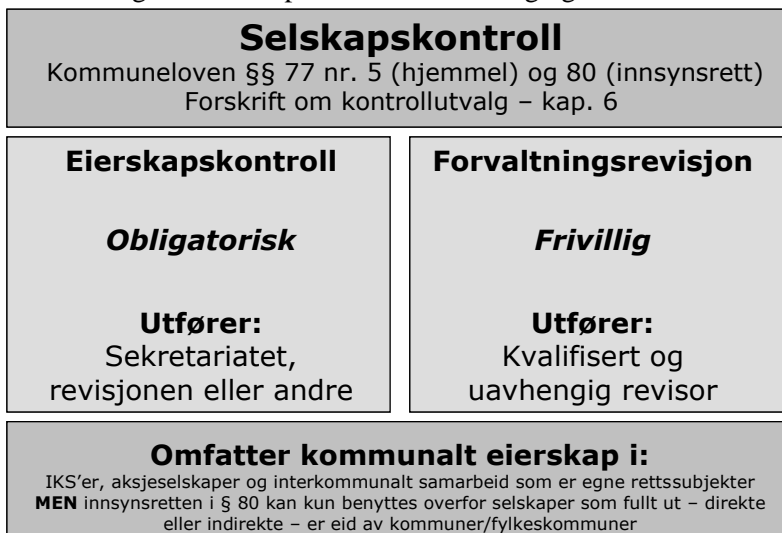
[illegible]

**Selskapskontroll**
Kommuneloven §§ 77 nr. 5 (hjemmel) og 80 (innsynsrett)
Forskrift om kontrollutvalg – kap. 6

**Eierskapskontroll**

*Obligatorisk*

**Utfører:**
Sekretariatet, revisjonen eller andre

**Forvaltningsrevisjon**

*Frivillig*

**Utfører:**
Kvalifisert og uavhengig revisor

**Omfatter kommunalt eierskap i:**
IKS'er, aksjeselskaper og interkommunalt samarbeid som er egne rettssubjekter **MEN** innsynsretten i § 80 kan kun benyttes overfor selskaper som fullt ut – direkte eller indirekte – er eid av kommuner/fylkeskommuner